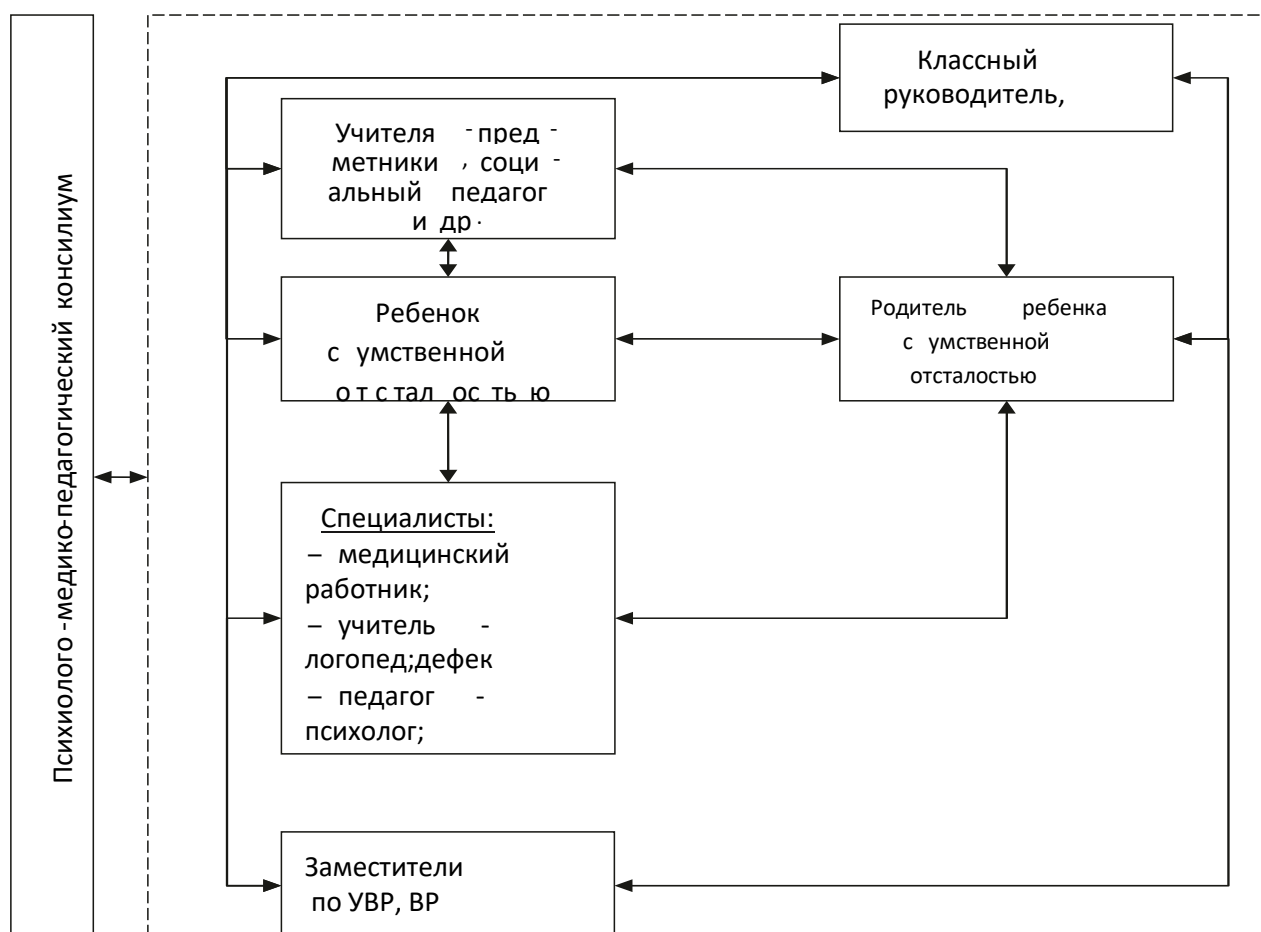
Психиолого -медико-педагогический консилиум

Классный руководитель,

Учителя - пред - метники , соци - альный педагог и др.

Ребенок с умственной отсталостью

Родитель ребенка с умственной отсталостью

Специалисты:
– медицинский работник;
– учитель - логопед;дефек
– педагог - психолог;

Заместители по УВР, ВР